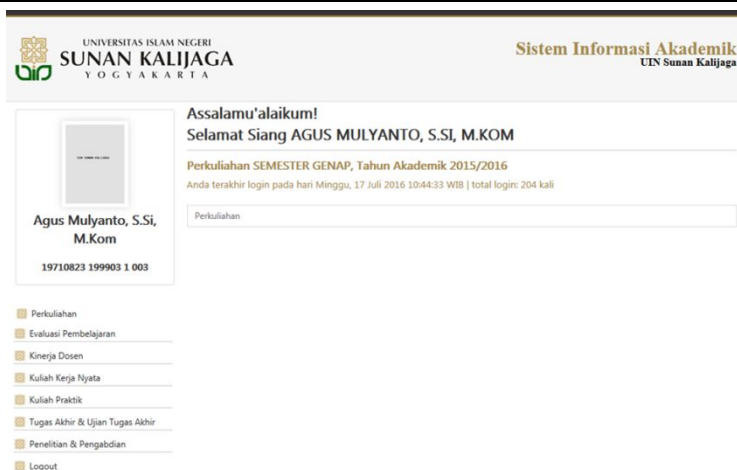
UNIVERSITAS ISLAM NEGERI
SUNAN KALIJAGA
YOGYAKARTA

Sistem Informasi Akademik
UIN Sunan Kalijaga

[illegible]

Agus Mulyanto, S.Si, M.Kom

19710823 199903 1 003

Assalamu'alaikum!
Selamat Siang AGUS MULYANTO, S.SI, M.KOM

Perkuliahan SEMESTER GENAP, Tahun Akademik 2015/2016

Anda terakhir login pada hari Minggu, 17 Juli 2016 10:44:33 WIB | total login: 204 kali

Perkuliahan

Perkuliahan
Evaluasi Pembelajaran
Kinerja Dosen
Kuliah Kerja Nyata
Kuliah Praktik
Tugas Akhir & Ujian Tugas Akhir
Penelitian & Pengabdian
Logout